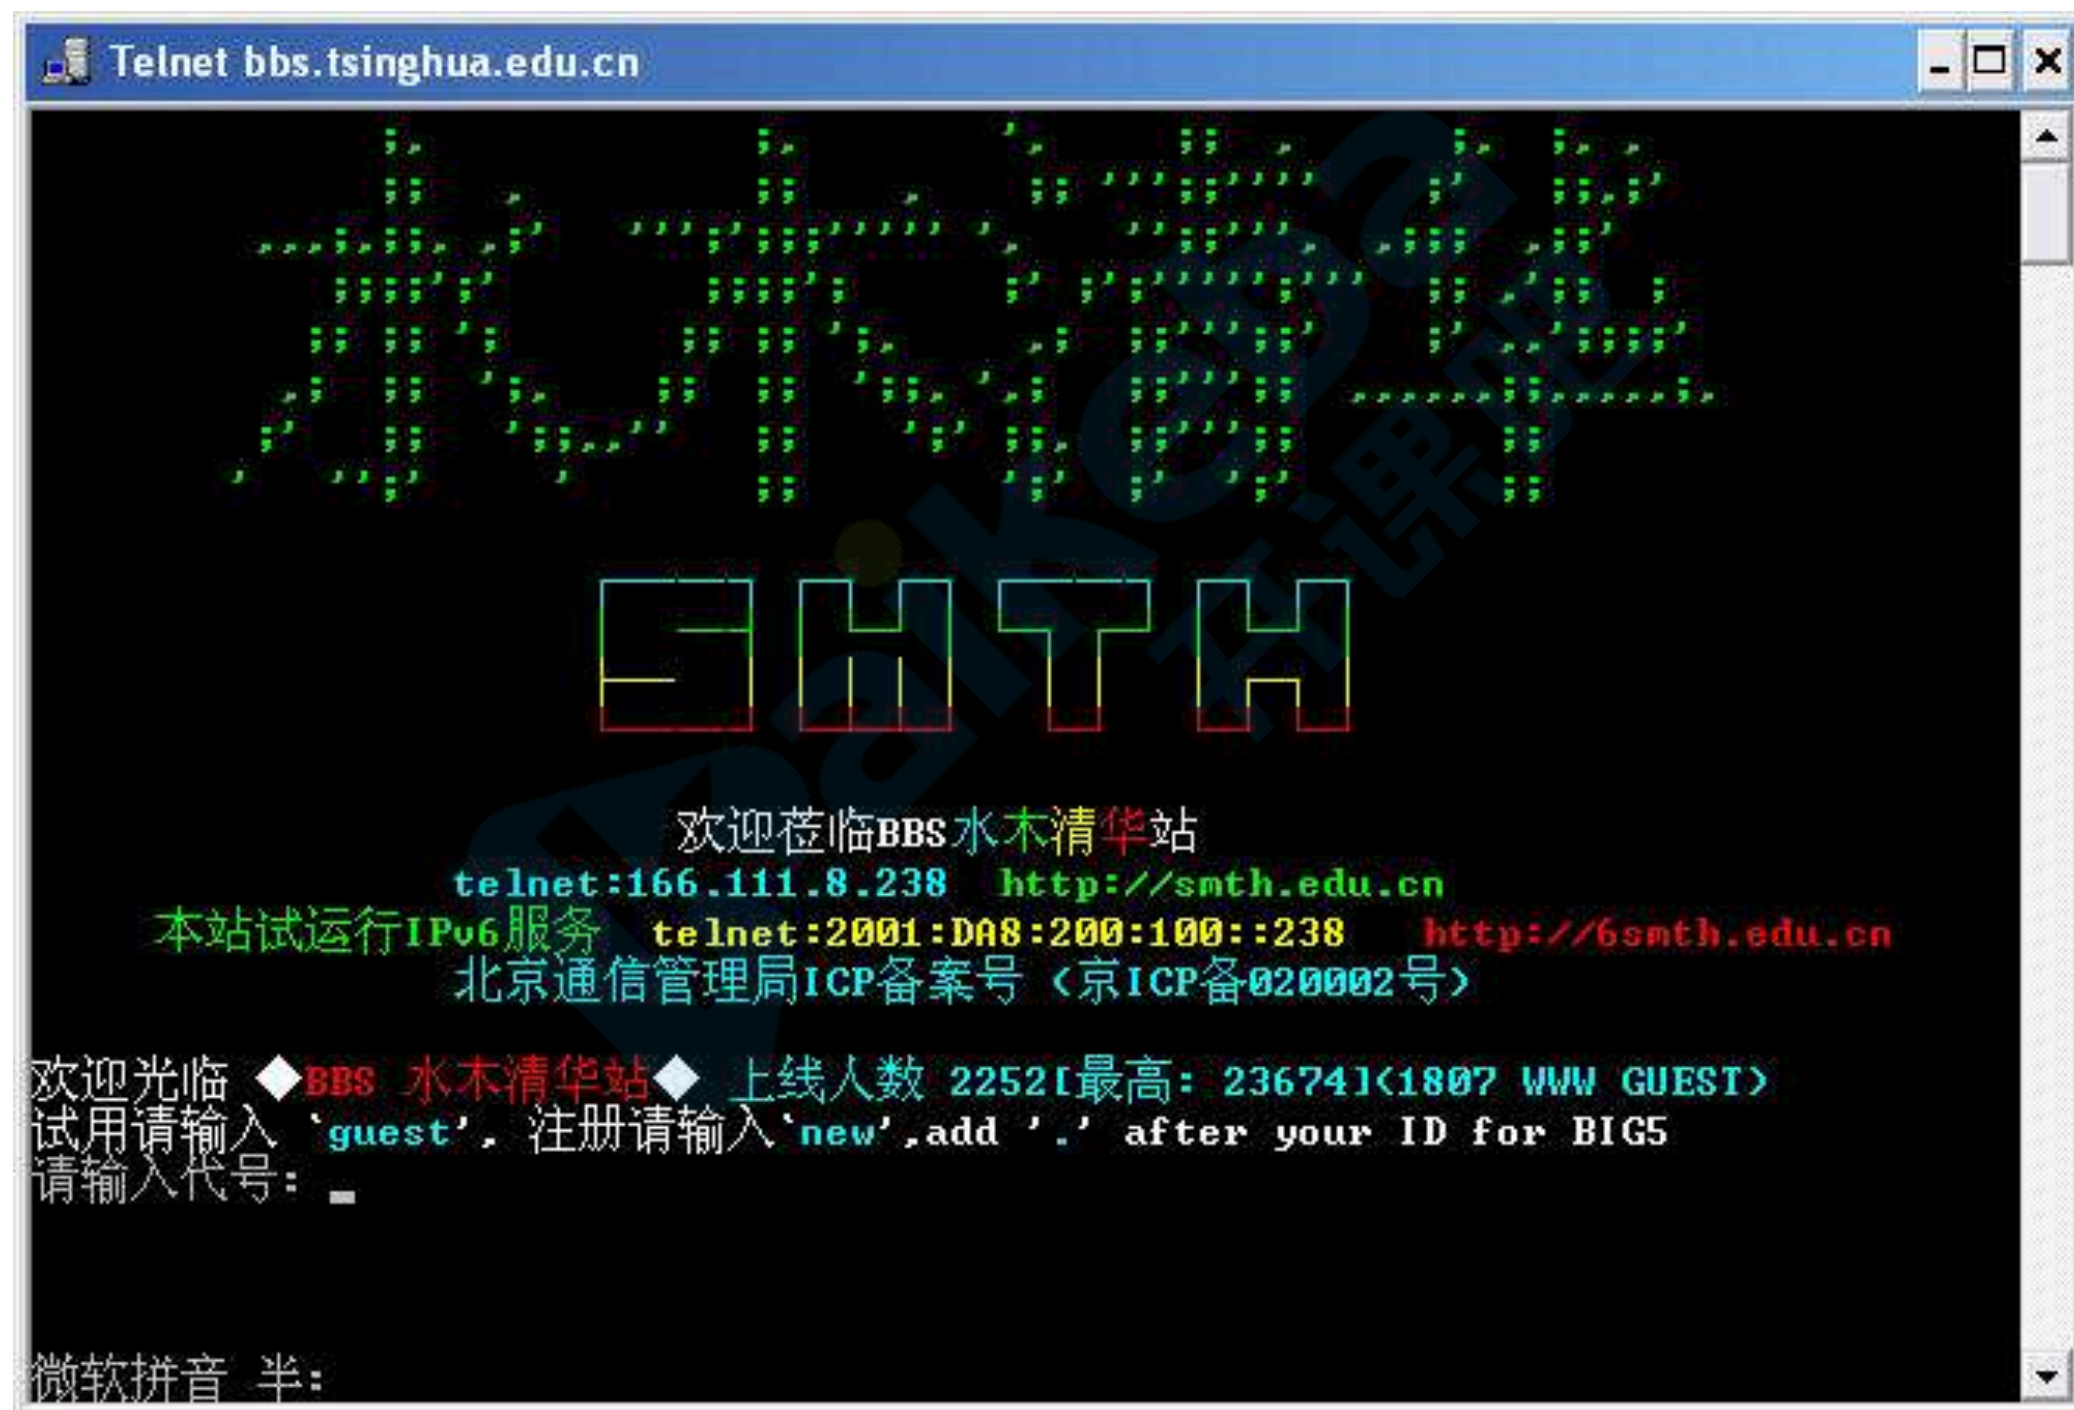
Telnet bbs.tsinghua.edu.cn

SMTH

欢迎莅临BBS水木清华站
telnet:166.111.8.238 http://smth.edu.cn
本站试运行IPv6服务 telnet:2001:DA8:200:100::238 http://6smth.edu.cn
北京通信管理局ICP备案号 <京ICP备020002号>

欢迎光临 ◆BBS 水木清华站◆ 上线人数 2252[最高: 23674](1807 WWW GUEST)
试用请输入 `guest', 注册请输入`new',add '.' after your ID for BIG5
请输入代号:

微软拼音 半: